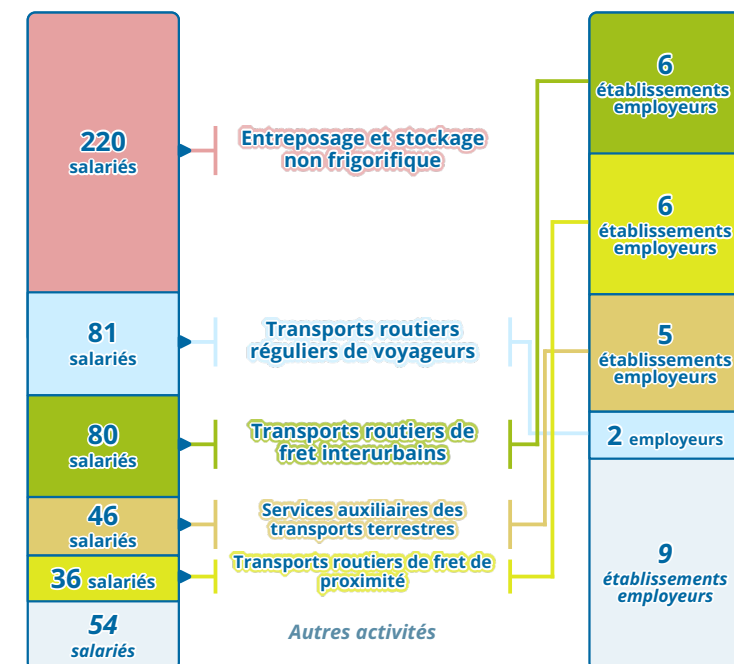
220 salariés

Entreposage et stockage non frigorifique

81 salariés

Transports routiers réguliers de voyageurs

80 salariés

Transports routiers de fret interurbains

46 salariés

Services auxiliaires des transports terrestres

36 salariés

Transports routiers de fret de proximité

54 salariés

Autres activités

6 établissements employeurs

6 établissements employeurs

5 établissements employeurs

2 employeurs

9 établissements employeurs